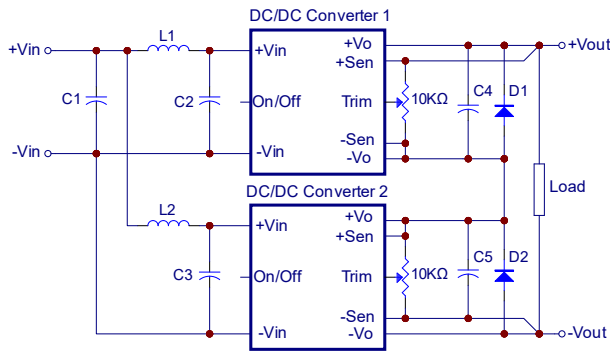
DC/DC Converter 1

+Vin

L1

+Vin

+Vo

+Sen

+Vout

C1

C2

On/Off

Trim

10KΩ

C4

D1

-Vin

-Vin

-Sen

-Vo

Load

DC/DC Converter 2

L2

+Vin

+Vo

+Sen

C3

On/Off

Trim

10KΩ

C5

D2

-Vin

-Sen

-Vo

-Vout